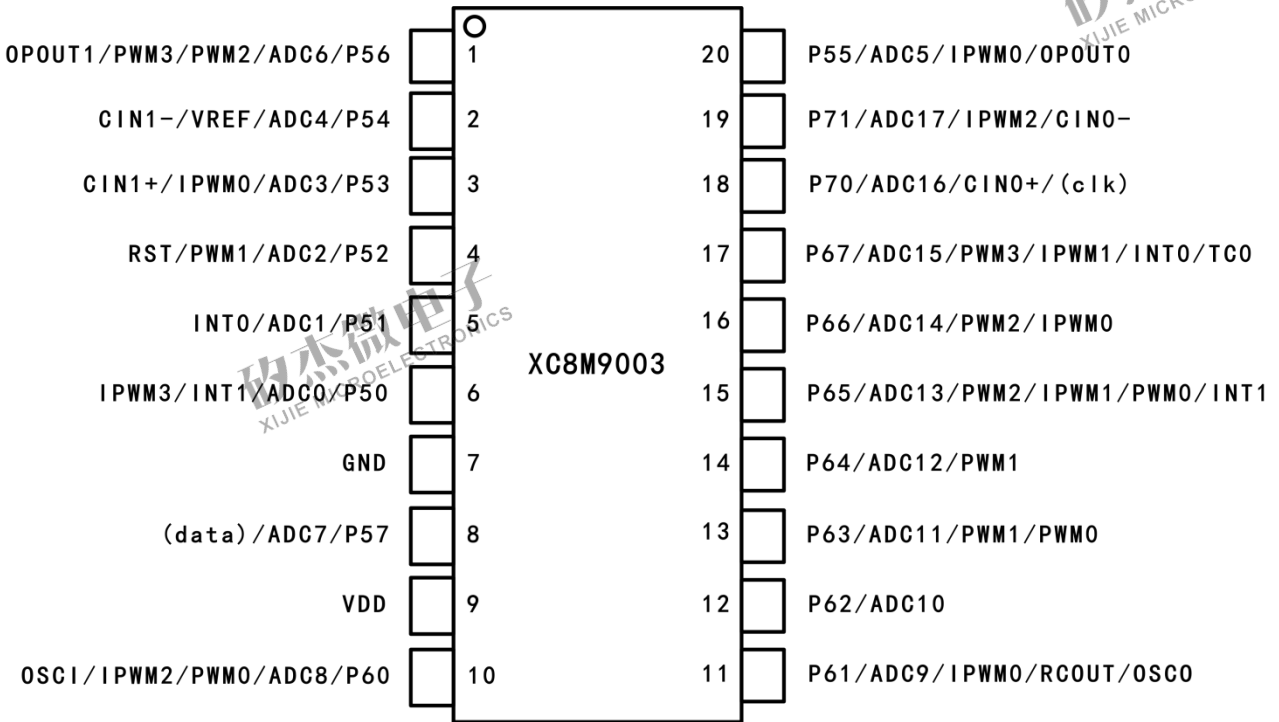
OPOUT1/PWM3/PWM2/ADC6/P56 1
CIN1-/VREF/ADC4/P54 2
CIN1+/IPWM0/ADC3/P53 3
RST/PWM1/ADC2/P52 4
INT0/ADC1/P51 5
IPWM3/INT1/ADC0/P50 6
GND 7
(data)/ADC7/P57 8
VDD 9
OSCI/IPWM2/PWM0/ADC8/P60 10

XC8M9003

20 P55/ADC5/IPWM0/OPOUT0
19 P71/ADC17/IPWM2/CIN0-
18 P70/ADC16/CIN0+/(clk)
17 P67/ADC15/PWM3/IPWM1/INT0/TC0
16 P66/ADC14/PWM2/IPWM0
15 P65/ADC13/PWM2/IPWM1/PWM0/INT1
14 P64/ADC12/PWM1
13 P63/ADC11/PWM1/PWM0
12 P62/ADC10
11 P61/ADC9/IPWM0/RCOUT/OSCO

矽杰微电子
XIJIE MICROELECTRONICS
XIJIE MICRO